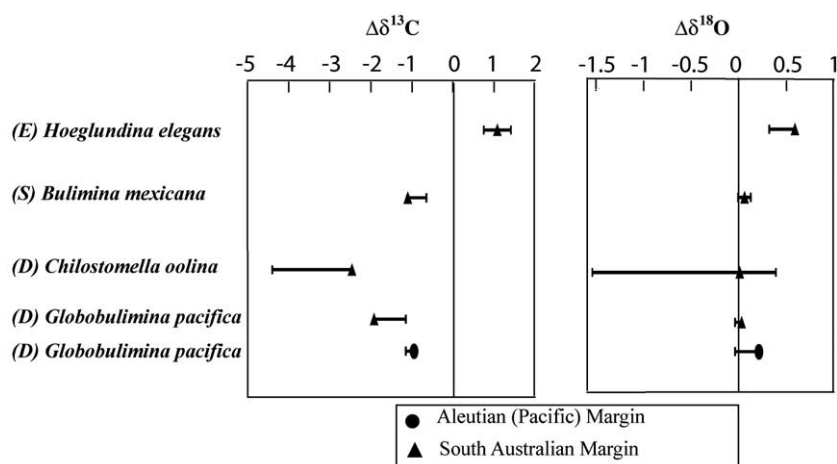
$\Delta\delta^{13}C$

-5 -4 -3 -2 -1 0 1 2

$\Delta\delta^{18}O$

-1.5 -1 -0.5 0 0.5 1

(E) Hoeglundina elegans

(S) Bulimina mexicana

(D) Chilostomella oolina

(D) Globobulimina pacifica

(D) Globobulimina pacifica

Aleutian (Pacific) Margin

South Australian Margin